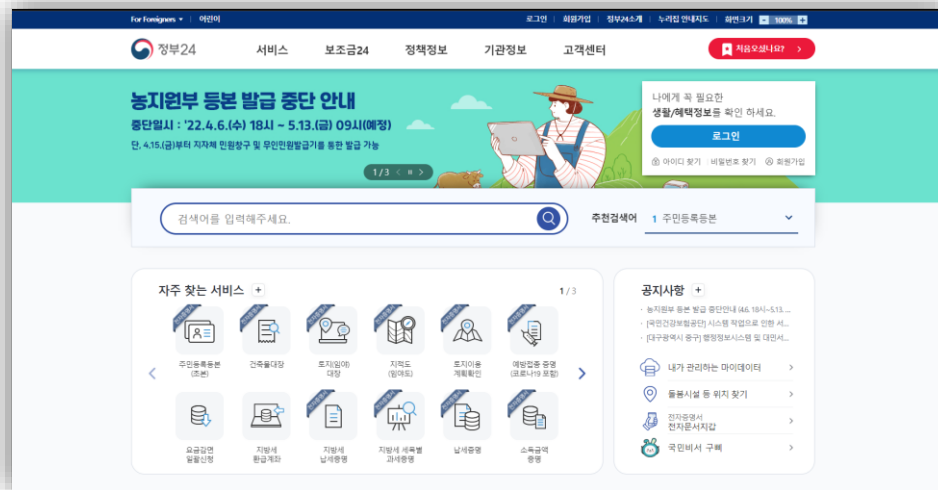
For Foreigners ▾ | 어린이

로그인 | 회원가입 | 정부24소개 | 누리집 안내지도 | 화면크기 − 100% +

정부24

서비스 보조금24 정책정보 기관정보 고객센터

처음오셨나요? ›

농지원부 등본 발급 중단 안내

중단일시 : '22.4.6.(수) 18시 ~ 5.13.(금) 09시(예정)

단, 4.15.(금)부터 지자체 민원창구 및 무인민원발급기를 통한 발급 가능

1 / 3 ‹ ›

나에게 꼭 필요한 생활/혜택정보를 확인 하세요.

로그인

아이디 찾기 | 비밀번호 찾기 | 회원가입

검색어를 입력해주세요.

추천검색어 1 주민등록등본

자주 찾는 서비스 +

1 / 3

주민등록등본(초본)

건축물대장

토지(임야)대장

지적도(임야도)

토지이용계획확인

예방접종 증명(코로나19 포함)

요금감면 일괄신청

지방세 환급계좌

지방세 납세증명

지방세 세목별 과세증명

납세증명

소득금액 증명

공지사항 +

· 농지원부 등본 발급 중단안내 (4.6. 18시~5.13. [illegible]

· [국민건강보험공단] 시스템 작업으로 인한 서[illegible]

· [대구광역시 중구] 행정정보시스템 및 대민서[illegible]

내가 관리하는 마이데이터 ›

등용시설 등 위치 찾기 ›

전자증명서 전자문서지갑 ›

국민비서 구삐 ›